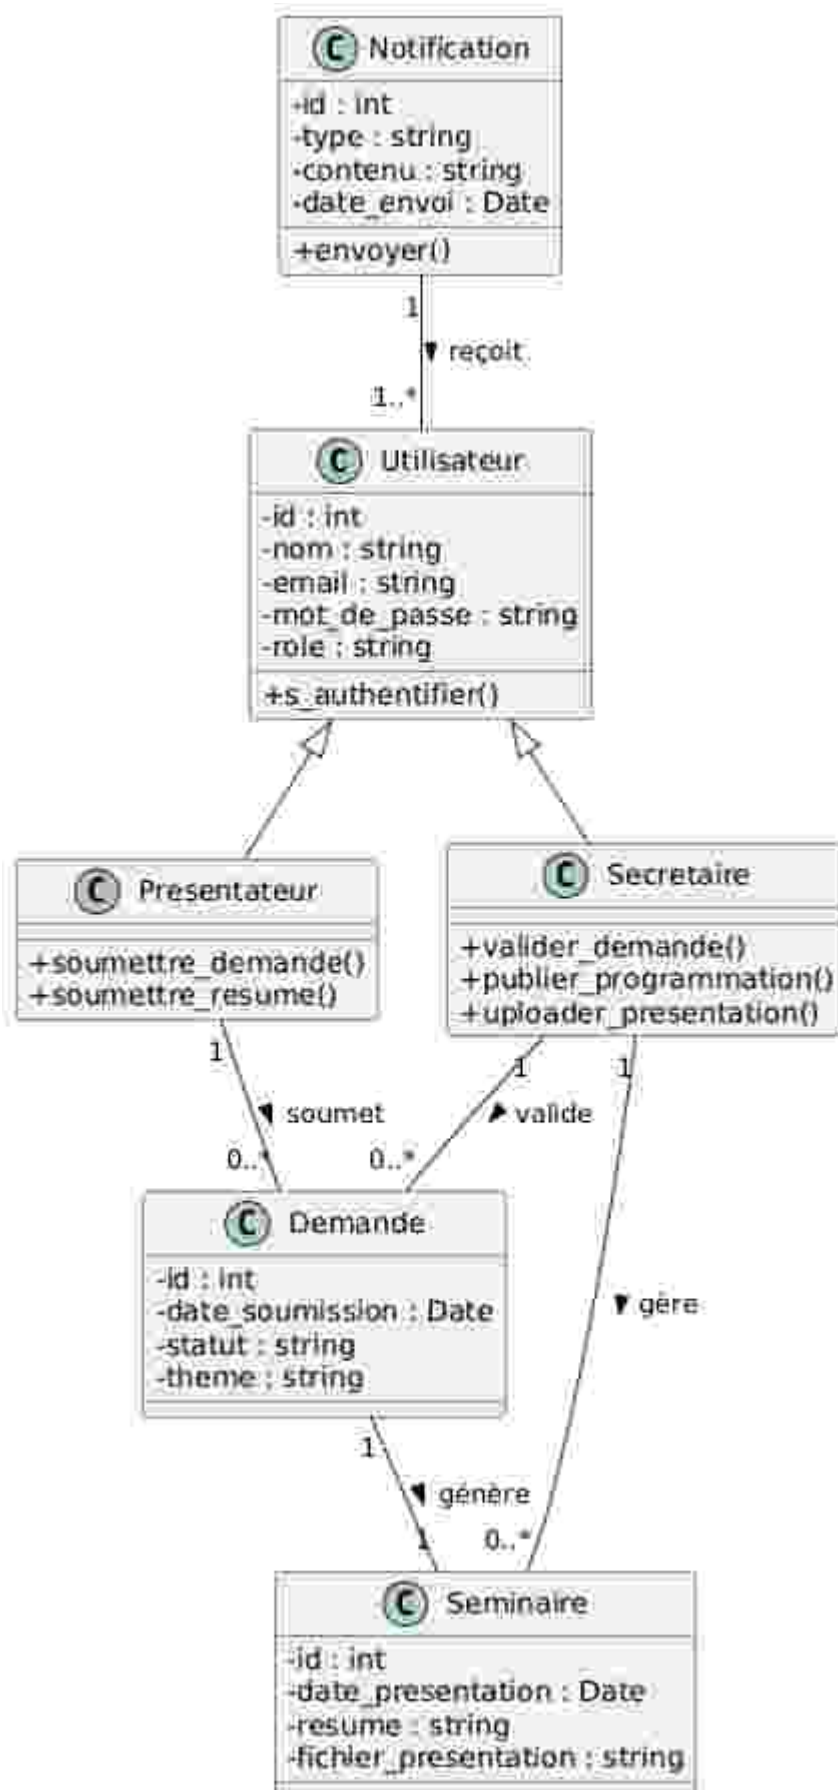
C Notification
-id : int
-type : string
-contenu : string
-date_envoi : Date
+envoyer()

1
reçoit
1..*

C Utilisateur
-id : int
-nom : string
-email : string
-mot_de_passe : string
-role : string
+s_authentifier()

C Presentateur
+soumettre_demande()
+soumettre_resume()

C Secretaire
+valider_demande()
+publier_programmation()
+uploader_presentation()

1
soumet
0..*

1
valide
0..*

1
gère

C Demande
-id : int
-date_soumission : Date
-statut : string
-theme : string

1
génère
1

0..*

C Seminaire
-id : int
-date_presentation : Date
-resume : string
-fichier_presentation : string